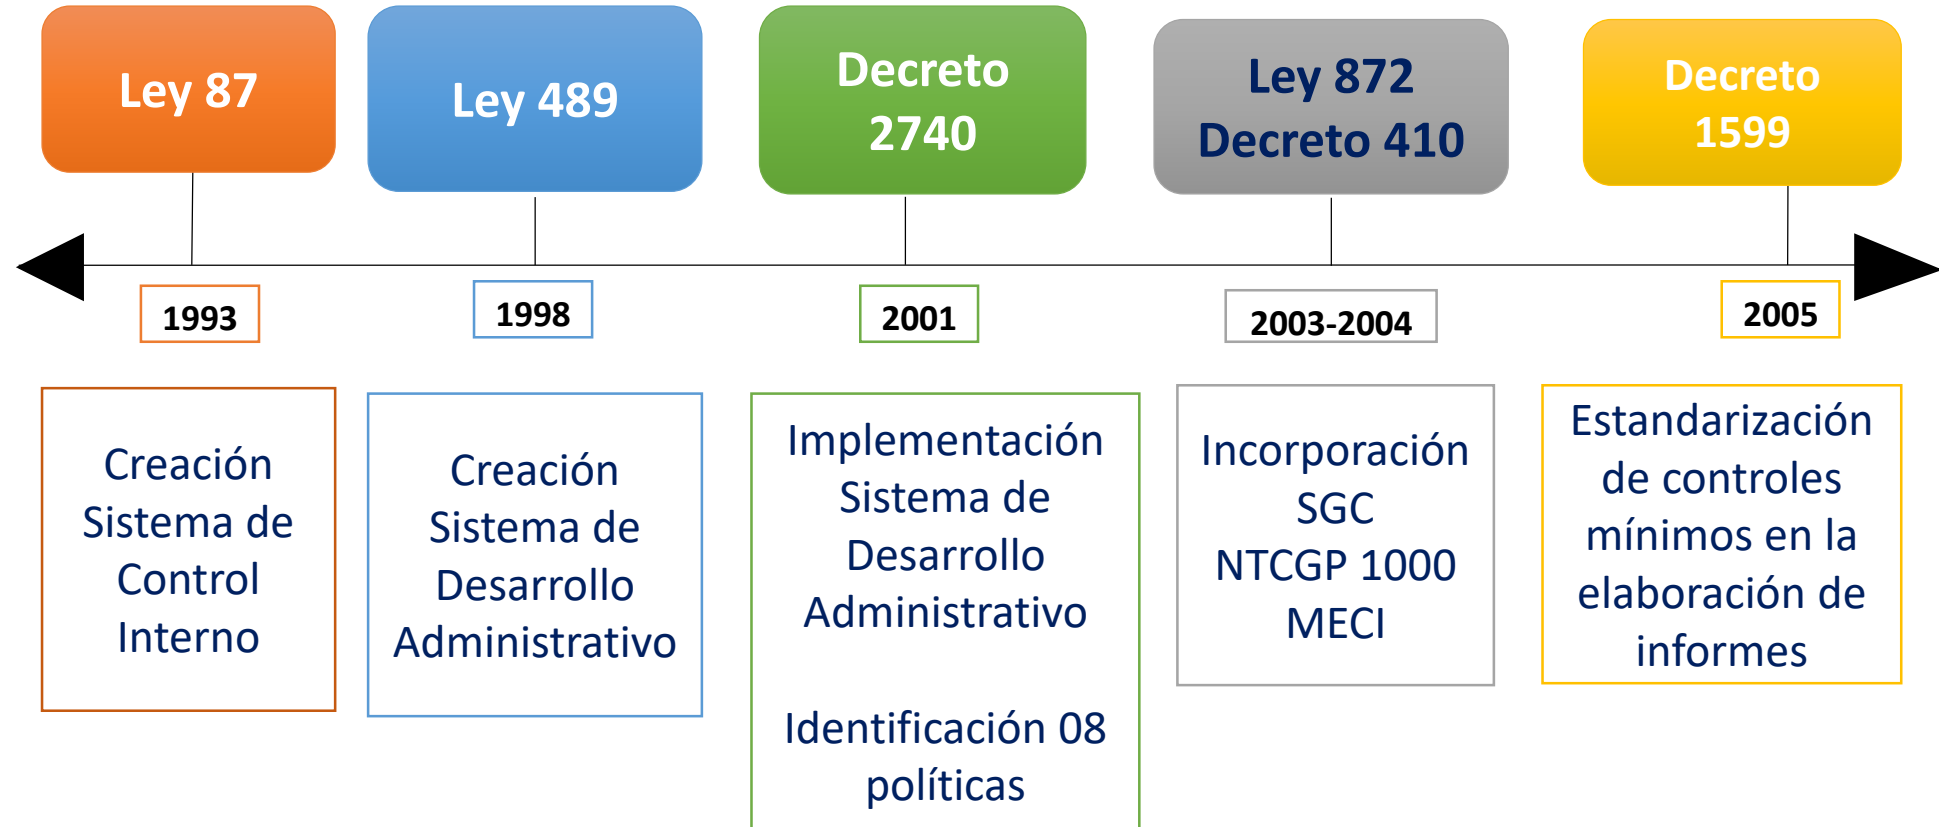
Ley 87

1993

Creación Sistema de Control Interno

Ley 489

1998

Creación Sistema de Desarrollo Administrativo

Decreto 2740

2001

Implementación Sistema de Desarrollo Administrativo

Identificación 08 políticas

Ley 872 Decreto 410

2003-2004

Incorporación SGC NTCGP 1000 MECI

Decreto 1599

2005

Estandarización de controles mínimos en la elaboración de informes